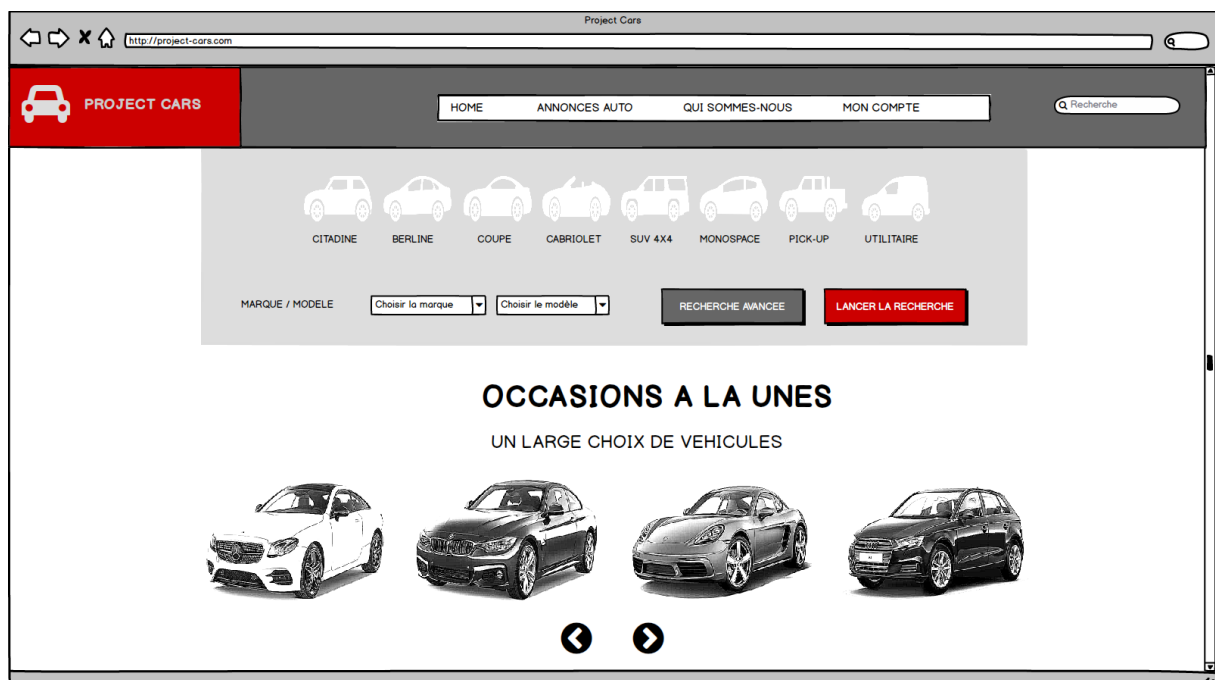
Project Cars

http://project-cars.com

PROJECT CARS

HOME ANNONCES AUTO QUI SOMMES-NOUS MON COMPTE

Recherche

CITADINE BERLINE COUPE CABRIOLET SUV 4X4 MONOSPACE PICK-UP UTILITAIRE

MARQUE / MODELE

Choisir la marque

Choisir le modèle

RECHERCHE AVANCEE

LANCER LA RECHERCHE

OCCASIONS A LA UNES

UN LARGE CHOIX DE VEHICULES